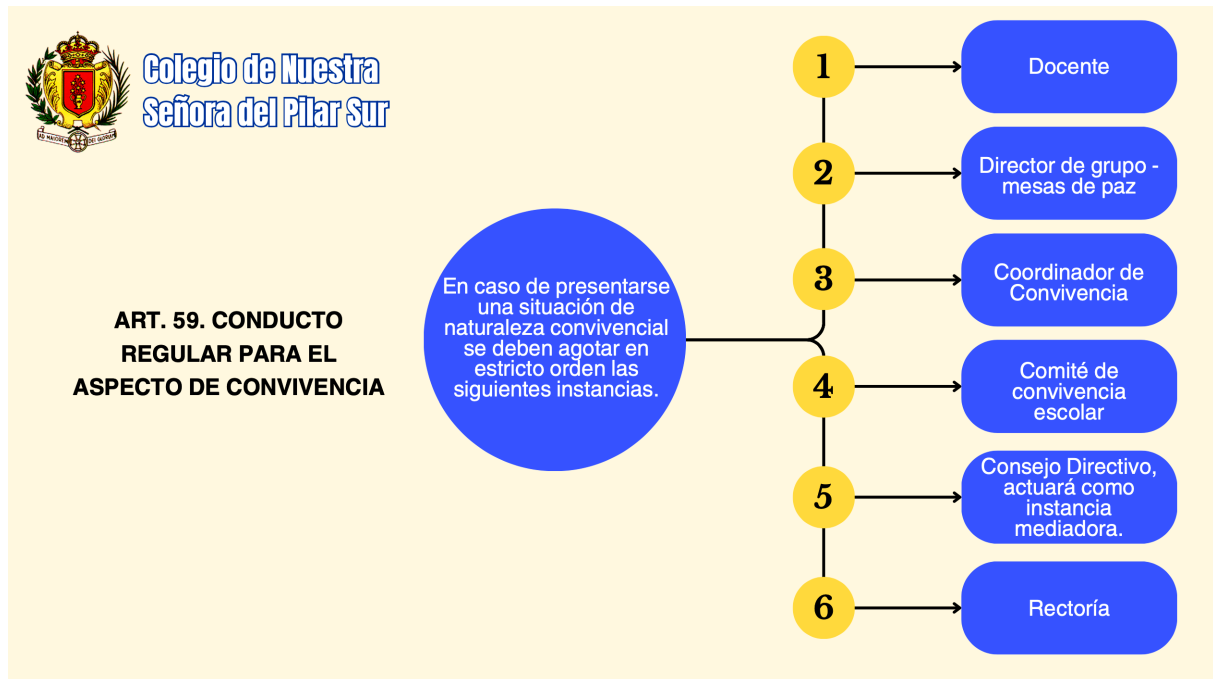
Colegio de Nuestra Señora del Pilar Sur

AD MAIOREM DEI GLORIAM

ART. 59. CONDUCTO REGULAR PARA EL ASPECTO DE CONVIVENCIA

En caso de presentarse una situación de naturaleza convivencial se deben agotar en estricto orden las siguientes instancias.

1 Docente

2 Director de grupo - mesas de paz

3 Coordinador de Convivencia

4 Comité de convivencia escolar

5 Consejo Directivo, actuará como instancia mediadora.

6 Rectoría